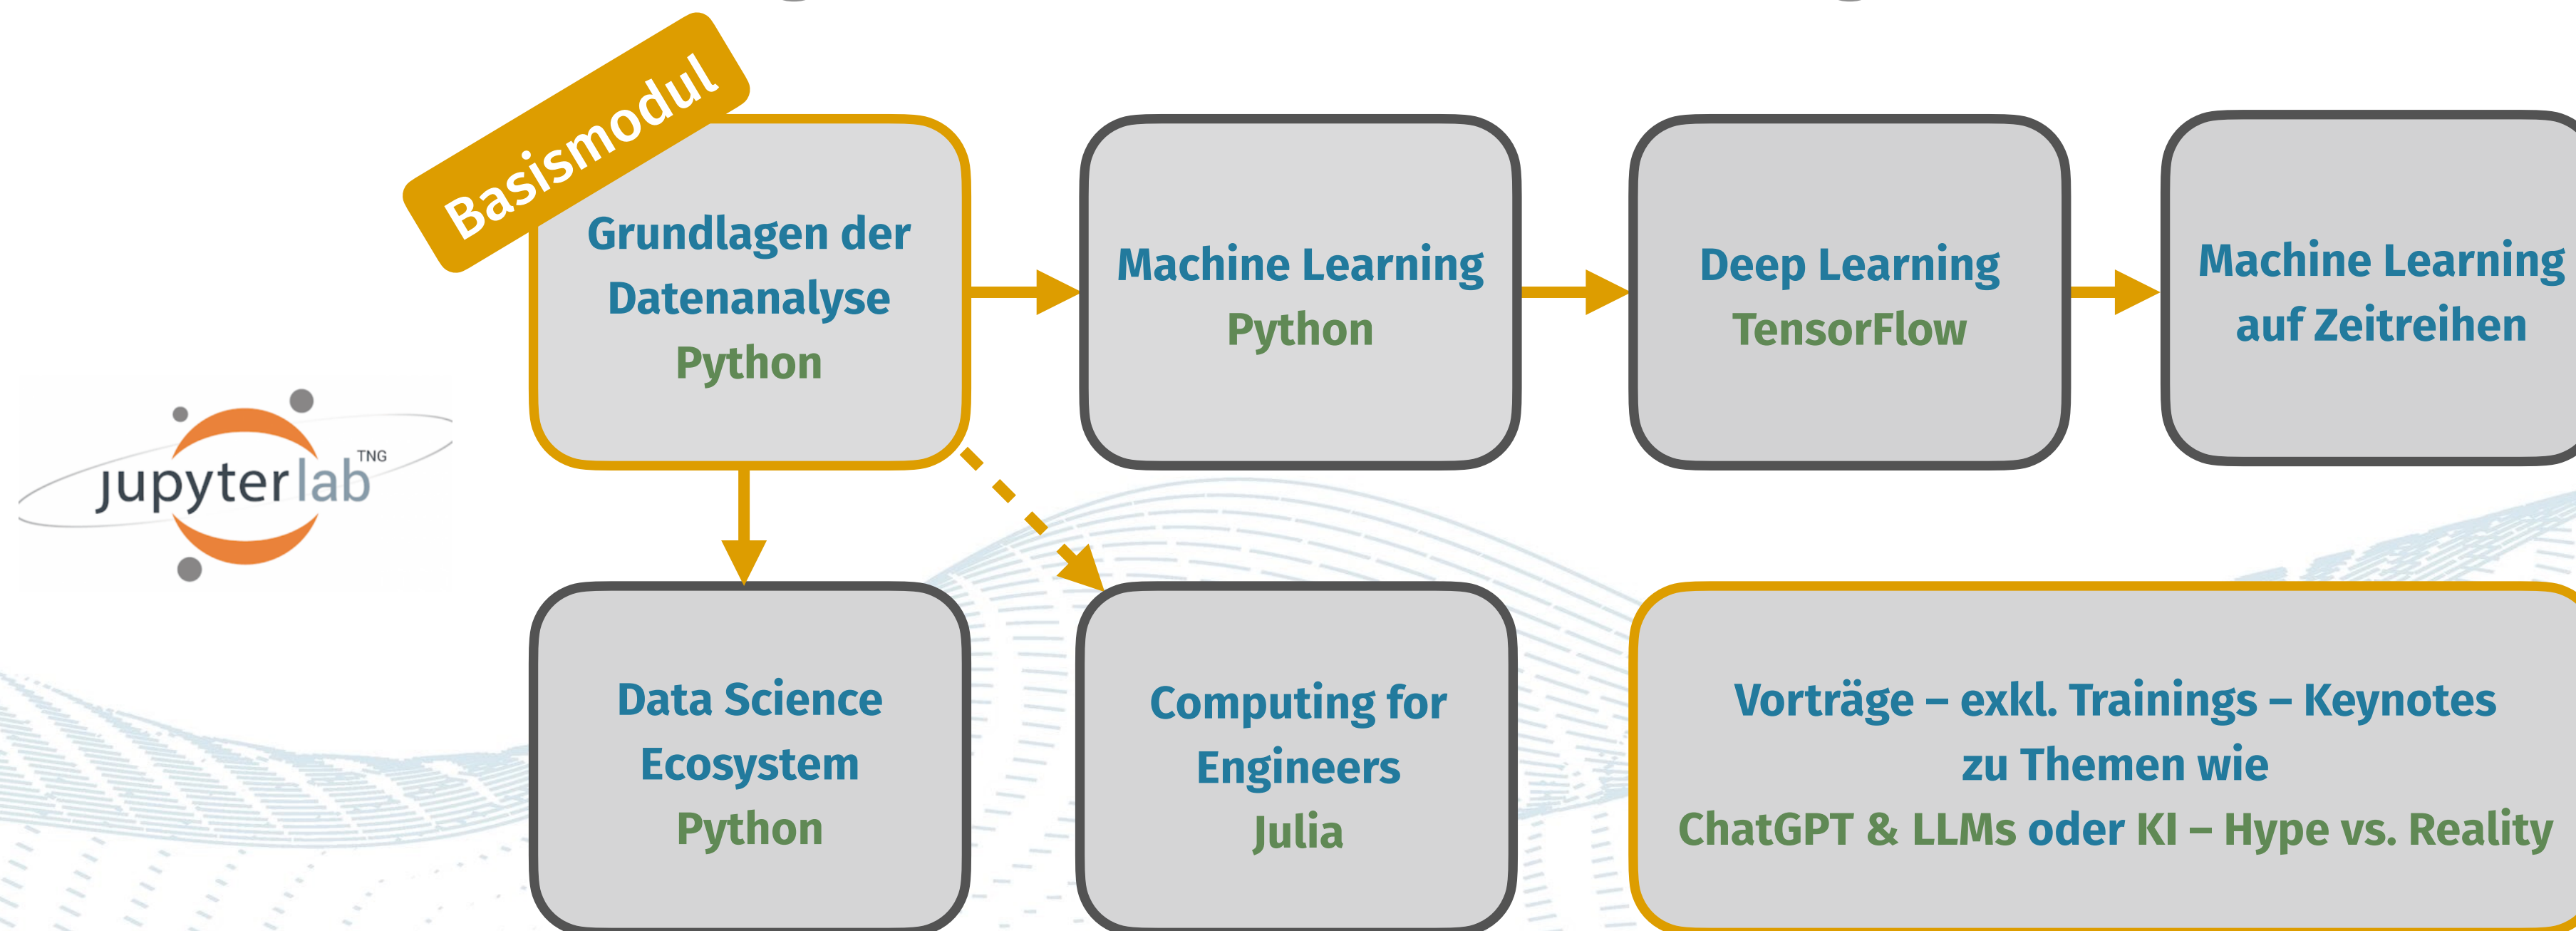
Basismodul

Grundlagen der Datenanalyse
Python

Machine Learning
Python

Deep Learning
TensorFlow

Machine Learning auf Zeitreihen

jupyterlab TNG

Data Science Ecosystem
Python

Computing for Engineers
Julia

Vorträge – exkl. Trainings – Keynotes zu Themen wie
ChatGPT & LLMs oder KI – Hype vs. Reality